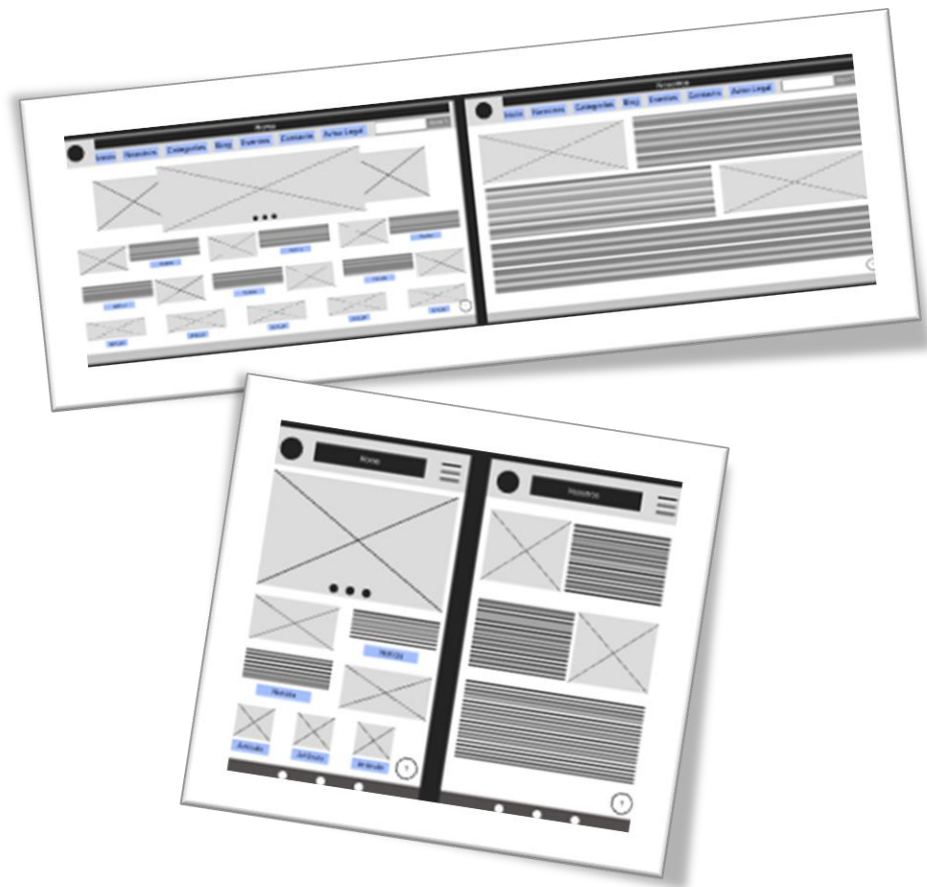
Home

Inicio Nosotros Categorías Blog Eventos Contacto Aviso Legal

Buscar

Nosotros

Inicio Nosotros Categorías Blog Eventos Contacto Aviso Legal

Home

Noticia

Noticia

Artículo Artículo Artículo

Nosotros